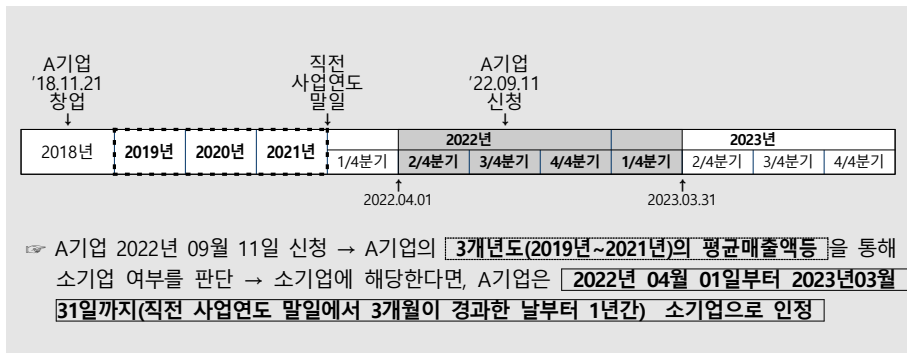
A기업
'18.11.21
창업
↓

직전
사업연도
말일
↓

A기업
'22.09.11
신청
↓

| 2018년 | 2019년 | 2020년 | 2021년 | 1/4분기 | 2022년 2/4분기 | 2022년 3/4분기 | 2022년 4/4분기 | 1/4분기 | 2023년 2/4분기 | 2023년 3/4분기 | 2023년 4/4분기 |
|---|---|---|---|---|---|---|---|---|---|---|---|

↑
2022.04.01

↑
2023.03.31

☞ A기업 2022년 09월 11일 신청 → A기업의 3개년도(2019년~2021년)의 평균매출액등 을 통해 소기업 여부를 판단 → 소기업에 해당한다면, A기업은 2022년 04월 01일부터 2023년03월 31일까지(직전 사업연도 말일에서 3개월이 경과한 날부터 1년간) 소기업으로 인정